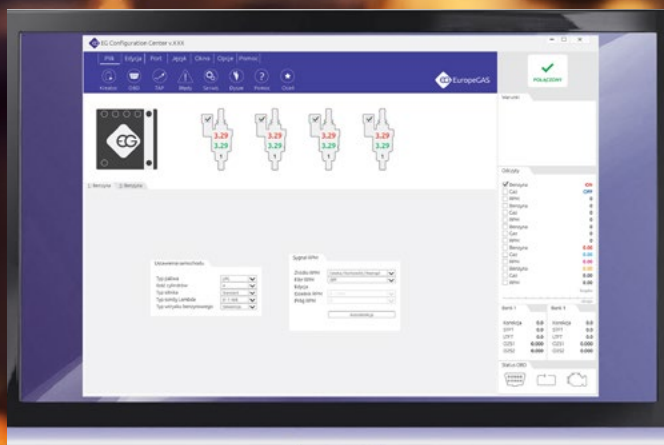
EG Configuration Center v.X.X.X

Plik | Edycja | Port | Język | Okna | Opcje | Pomoc

Kreator | OBD | TAP | Mapy | Serwis | Błędy | Pomoc | Ocen

EuropeGAS

POŁĄCZONY

3.29
3.29

3.29
3.29

3.29
3.29

3.29
3.29

1: Benzyna | 2: Benzyna

Ustawienia samochodu

Typ paliwa
Ilość cylindrów
Typ silnika
Typ sondy Lambda
Typ wtrysku benzynowego

Sygnał RPM

Źródło RPM
Kto RPM
Edycja
Dzielnik RPM
Próg RPM

Kalibracja

Wartości

Odczyty

Benzyna ON
Gaz OFF
RPM 0
Benzyna 0
Gaz 0
RPM 0
Benzyna 0
Gaz 0
RPM 0
Benzyna 0.00
Gaz 0.00
RPM 0.00
Benzyna 0.00
Gaz 0.00
RPM 0.00

Bank 1 | Bank 2

Korekcja 0.0 | Korekcja 0.0
STFT 0.0 | STFT 0.0
LTFT 0.0 | LTFT 0.0
O2S1 0.000 | O2S1 0.000
O2S2 0.000 | O2S2 0.000

Status OBD